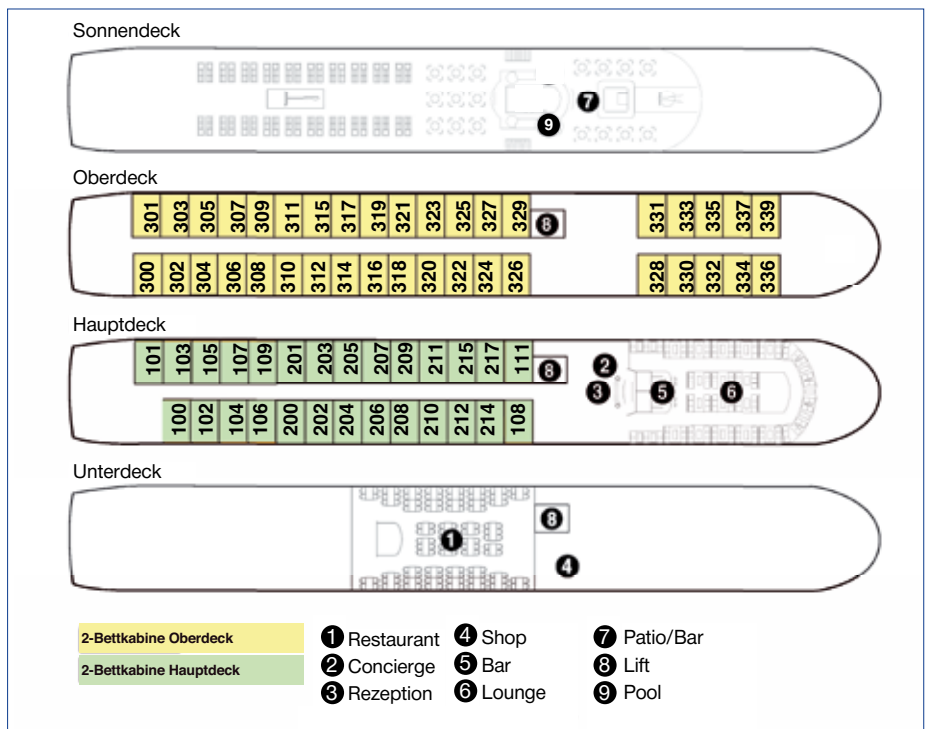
Sonnendeck

7
9

Oberdeck

301 303 305 307 309 311 315 317 319 321 323 325 327 329 8 331 333 335 337 339

300 302 304 306 308 310 312 314 316 318 320 322 324 326 328 330 332 334 336

Hauptdeck

101 103 105 107 109 201 203 205 207 209 211 215 217 111 8 2 3 5 6

100 102 104 106 200 202 204 206 208 210 212 214 108

Unterdeck

1 8 4

2-Bettkabine Oberdeck
2-Bettkabine Hauptdeck

1 Restaurant
2 Concierge
3 Rezeption
4 Shop
5 Bar
6 Lounge
7 Patio/Bar
8 Lift
9 Pool